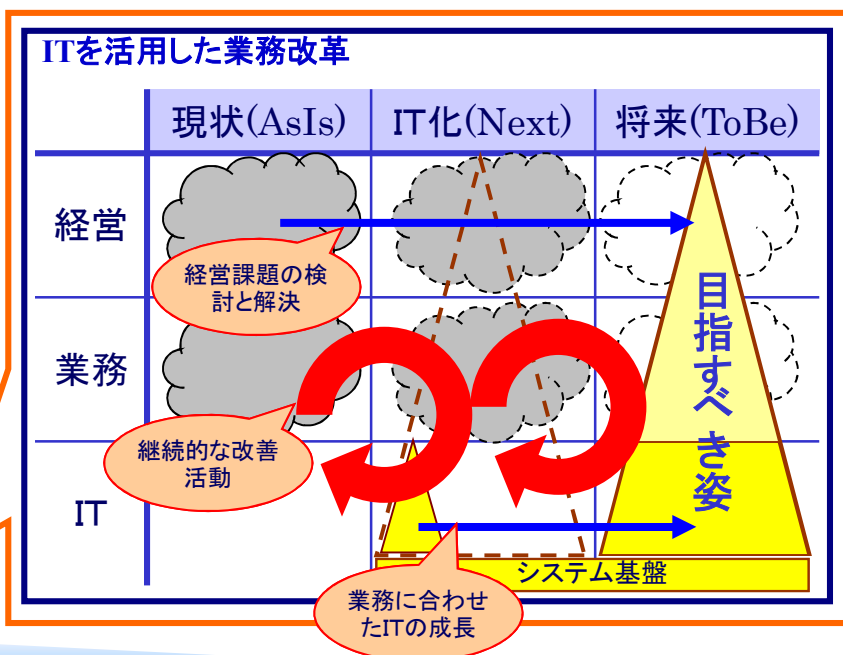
ITを活用した業務改革

| | 現状(AsIs) | IT化(Next) | 将来(ToBe) |
|---|---|---|---|
| 経営 | | | |
| 業務 | | | |
| IT | | | |

経営課題の検討と解決

継続的な改善活動

目指すべき姿

システム基盤

業務に合わせたITの成長